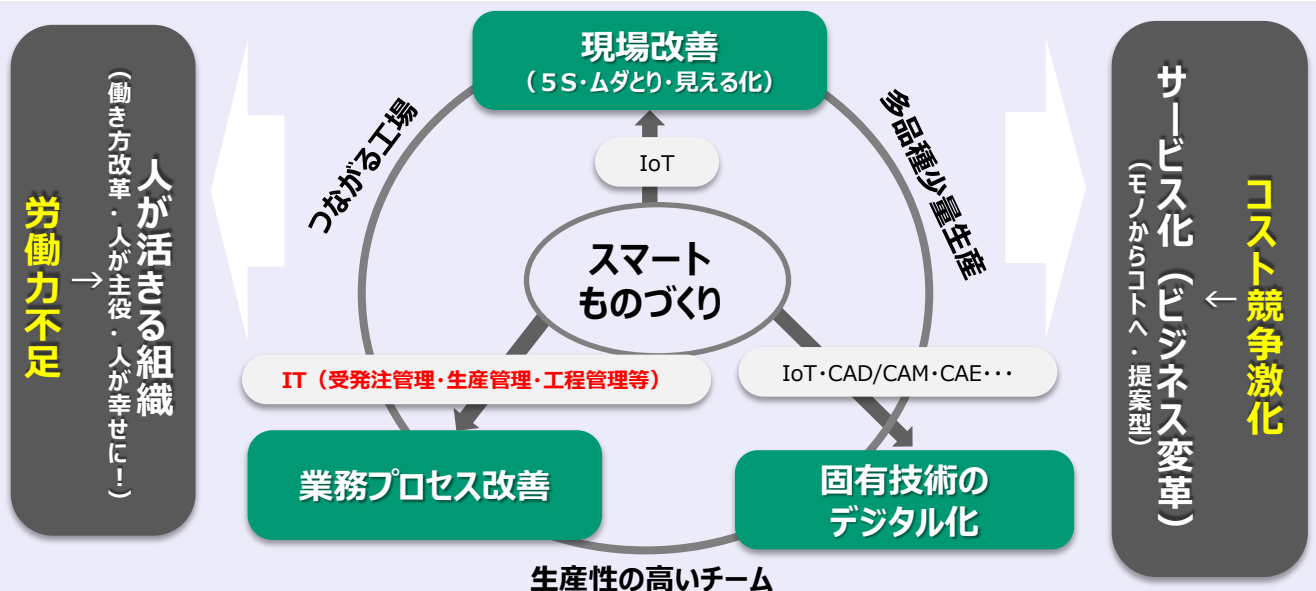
労働力不足
→
人が活きる組織
（働き方改革・人が主役・人が幸せに！）

現場改善
（５Ｓ･ムダとり･見える化）

つながる工場

多品種少量生産

IoT

スマート
ものづくり

IT（受発注管理・生産管理・工程管理等）

IoT・CAD/CAM・CAE・・・

業務プロセス改善

固有技術の
デジタル化

生産性の高いチーム

コスト競争激化
←
サービス化（ビジネス変革）
（モノからコトへ・提案型）